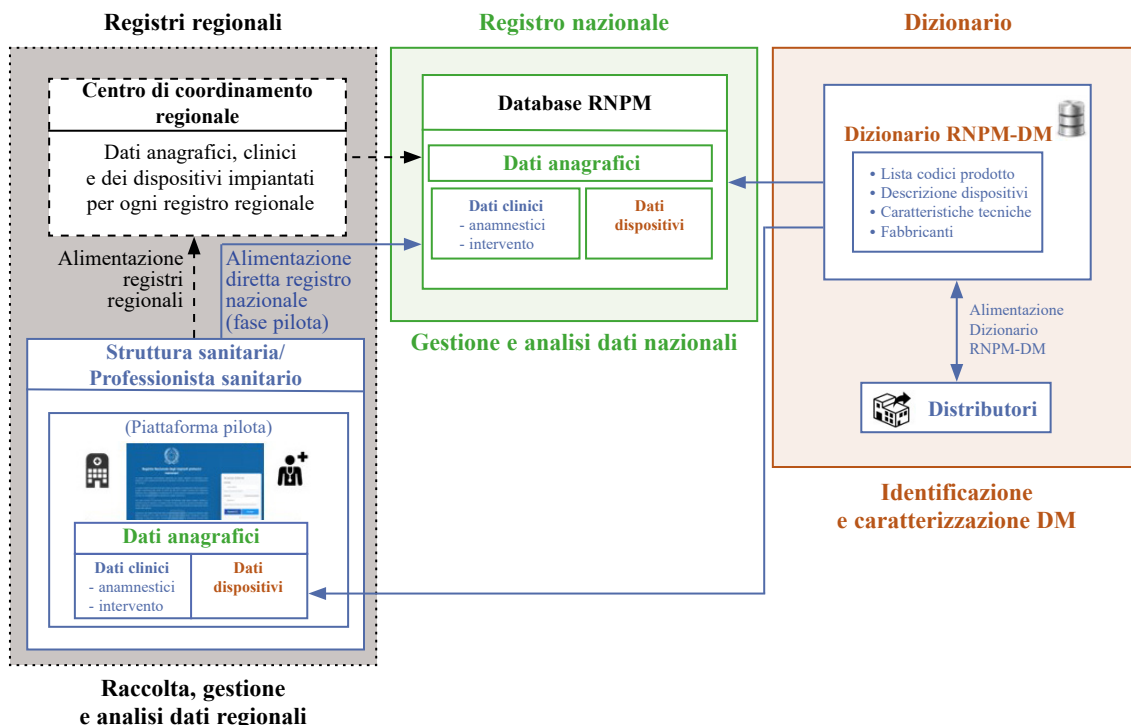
Registri regionali

Centro di coordinamento regionale

Dati anagrafici, clinici e dei dispositivi impiantati per ogni registro regionale

Alimentazione registri regionali

Alimentazione diretta registro nazionale (fase pilota)

Struttura sanitaria/ Professionista sanitario

(Piattaforma pilota)

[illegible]

Dati anagrafici

Dati clinici
- anamnestici
- intervento

Dati dispositivi

Raccolta, gestione e analisi dati regionali

Registro nazionale

Database RNPM

Dati anagrafici

Dati clinici
- anamnestici
- intervento

Dati dispositivi

Gestione e analisi dati nazionali

Dizionario

Dizionario RNPM-DM

• Lista codici prodotto
• Descrizione dispositivi
• Caratteristiche tecniche
• Fabbricanti

Alimentazione Dizionario RNPM-DM

Distributori

Identificazione e caratterizzazione DM